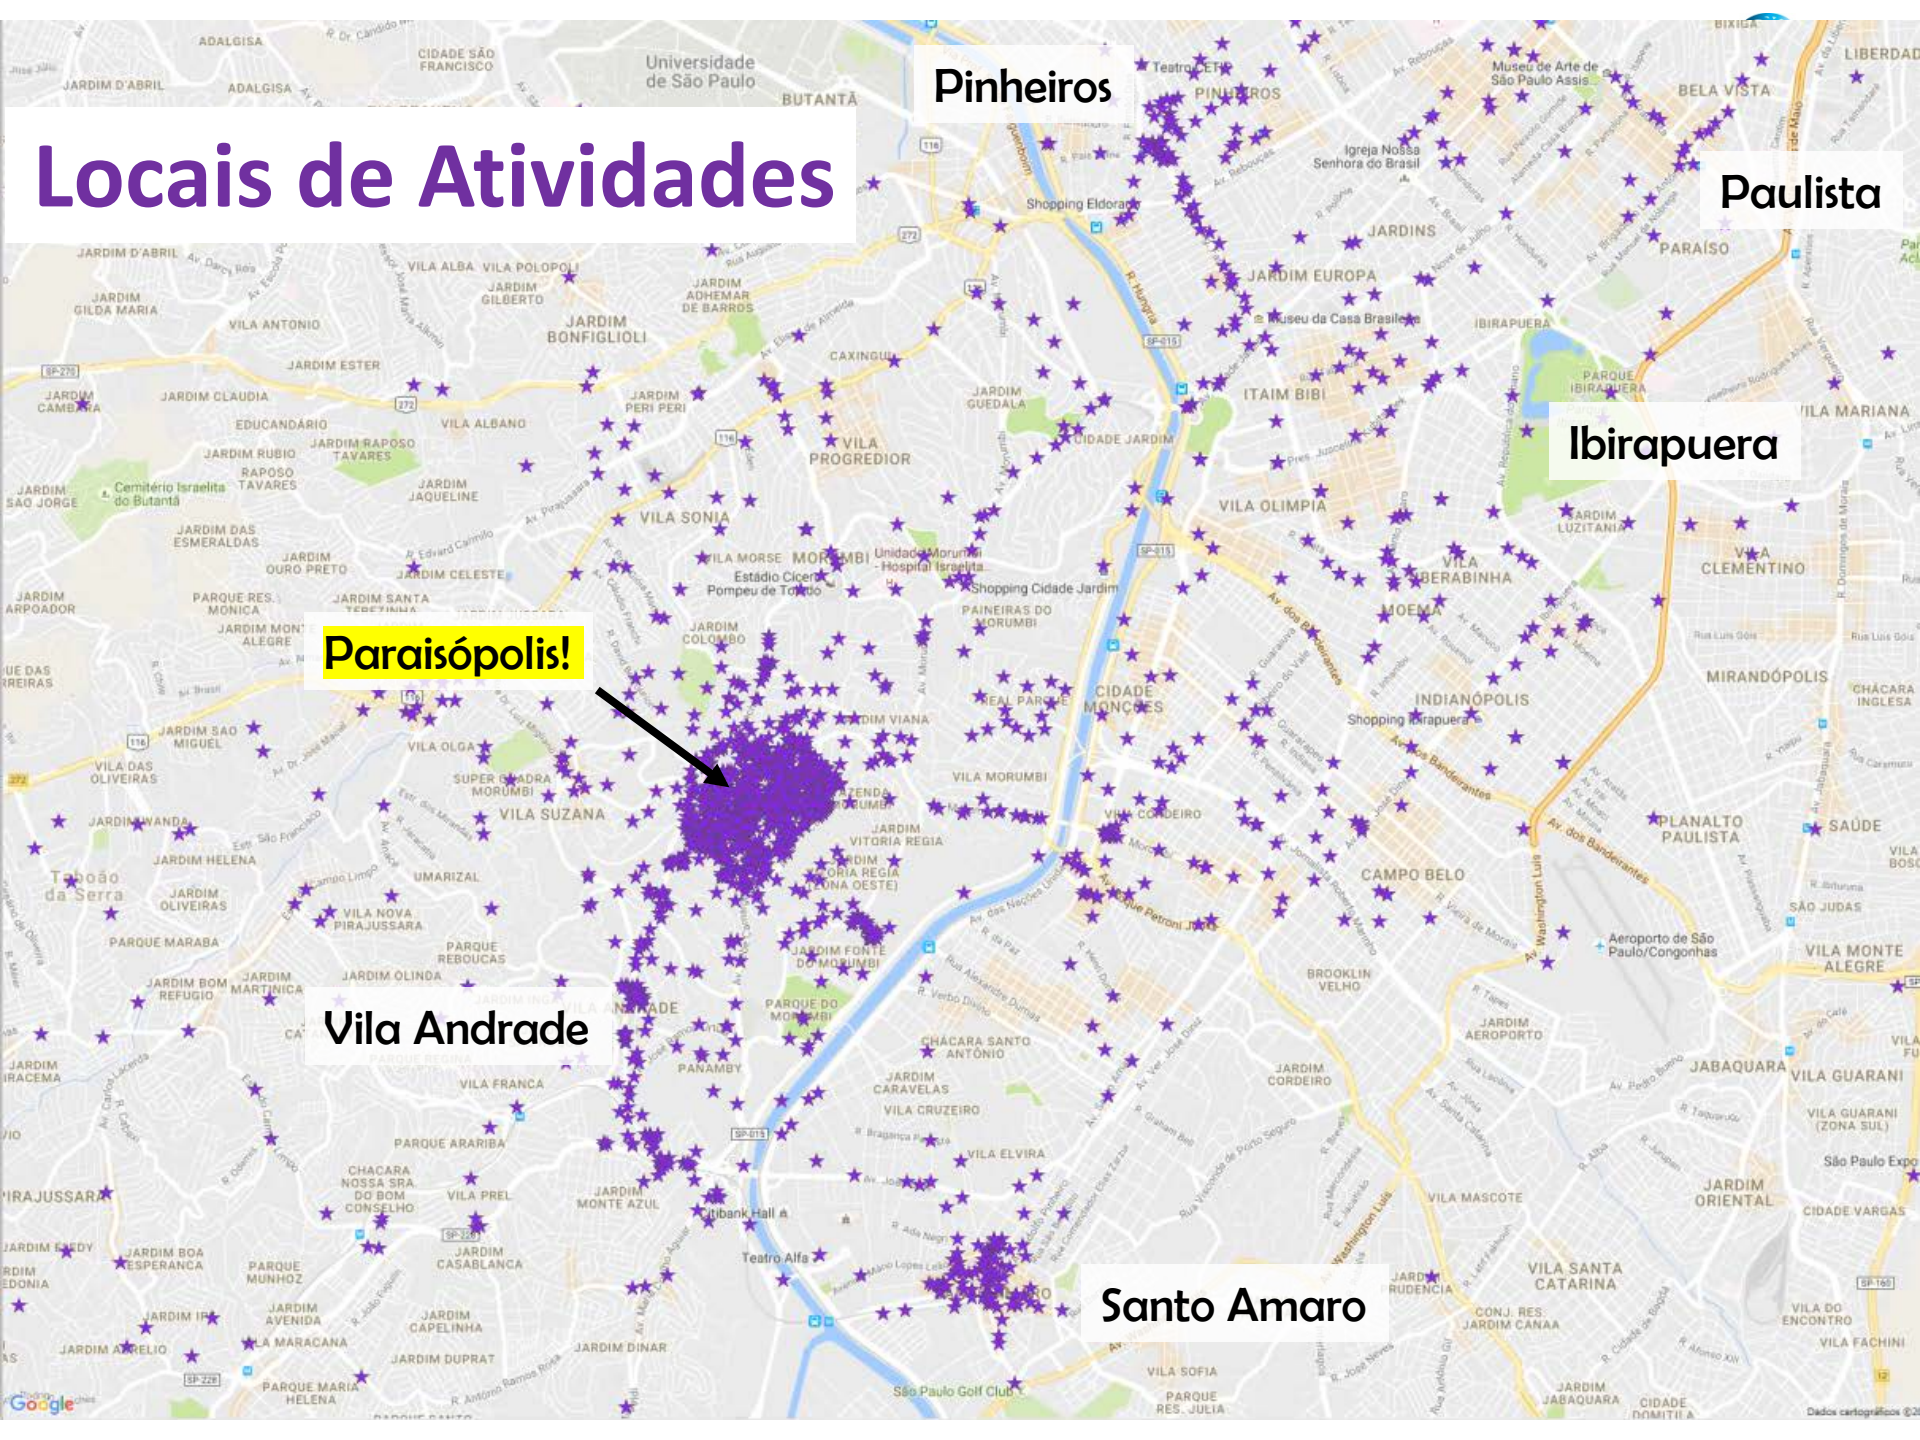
Locais de Atividades

Pinheiros

Paulista

Ibirapuera

Paraisópolis!

Vila Andrade

Santo Amaro

Universidade de São Paulo

BUTANTÃ

CIDADE SÃO FRANCISCO

ADALGISA

JARDIM D'ABRIL

PINHEIROS

JARDINS

JARDIM EUROPA

ITAIM BIBI

VILA OLIMPIA

MOEMA

INDIANÓPOLIS

CAMPO BELO

VILA SÔNIA

VILA PROGREDIOR

MORUMBI

CIDADE MONÇÕES

VILA SUZANA

VILA ANDRADE

JABAQUARA

PARAISO

BELA VISTA

LIBERDADE

VILA MARIANA

VILA CLEMENTINO

MIRANDÓPOLIS

SAÚDE

PLANALTO PAULISTA

Taboão da Serra

Shopping Ibirapuera

Shopping Cidade Jardim

Shopping Eldorado

Aeroporto de São Paulo/Congonhas

São Paulo Golf Club

Teatro Alfa

Citibank Hall

Google

Dados cartográficos ©2